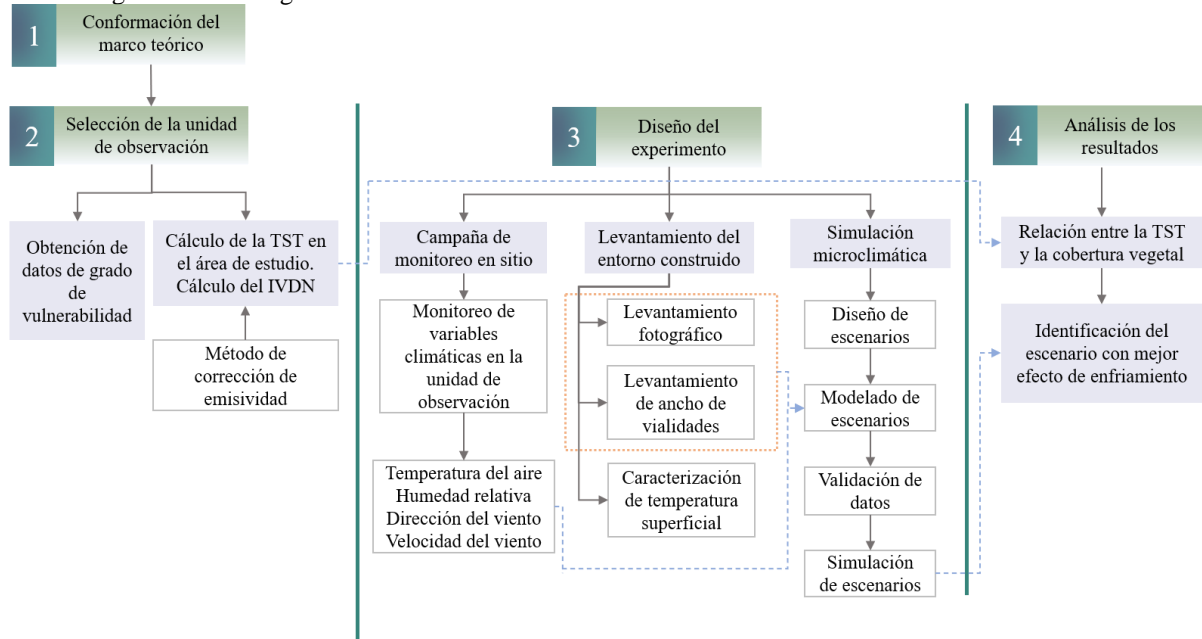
1 Conformación del marco teórico

2 Selección de la unidad de observación

Obtención de datos de grado de vulnerabilidad

Cálculo de la TST en el área de estudio. Cálculo del IVDN

Método de corrección de emisividad

3 Diseño del experimento

Campaña de monitoreo en sitio

Monitoreo de variables climáticas en la unidad de observación

Temperatura del aire
Humedad relativa
Dirección del viento
Velocidad del viento

Levantamiento del entorno construido

Levantamiento fotográfico

Levantamiento de ancho de vialidades

Caracterización de temperatura superficial

Simulación microclimática

Diseño de escenarios

Modelado de escenarios

Validación de datos

Simulación de escenarios

4 Análisis de los resultados

Relación entre la TST y la cobertura vegetal

Identificación del escenario con mejor efecto de enfriamiento